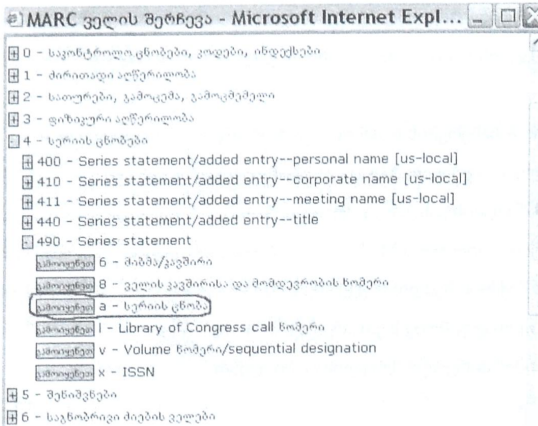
MARC ველის შერჩევა - Microsoft Internet Expl...

0 - საკონტროლო ცნობები, კოდები, ინდექსები
1 - ძირითადი აღწერილობა
2 - სათაური, გამოცემა, გამოცემული
3 - ფიზიკური აღწერილობა
4 - სერიის ცნობები
400 - Series statement/added entry--personal name [us-local]
410 - Series statement/added entry--corporate name [us-local]
411 - Series statement/added entry--meeting name [us-local]
440 - Series statement/added entry--title
490 - Series statement
გამოიყენეთ 6 - მიბმა/კავშირი
გამოიყენეთ 8 - ველის კავშირისა და მიმდევრობის ნომერი
გამოიყენეთ a - სერიის ცნობა
გამოიყენეთ l - Library of Congress call ნომერი
გამოიყენეთ v - Volume ნომერი/sequential designation
გამოიყენეთ x - ISSN
5 - შენიშვნები
6 - საგნობრივი ძიების ველები